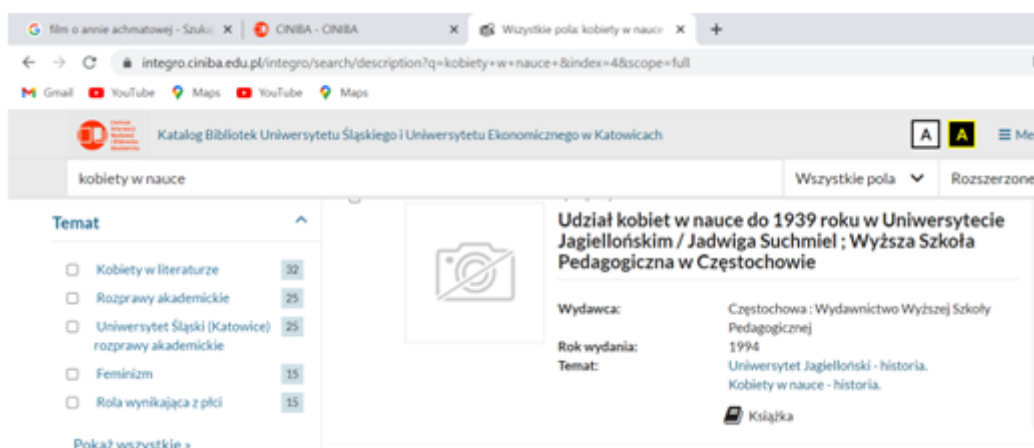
film o annie achmatowej - Szuka
CINIBA - CINIBA
Wszystkie pola: kobiety w nauce
integro.ciniba.edu.pl/integro/search/description?q=kobiety+w+nauce+&index=4&scope=full
Gmail YouTube Maps YouTube Maps

Katalog Bibliotek Uniwersytetu Śląskiego i Uniwersytetu Ekonomicznego w Katowicach
A A Me

kobiety w nauce
Wszystkie pola
Rozszerzone

Temat
Kobiety w literaturze 32
Rozprawy akademickie 25
Uniwersytet Śląski (Katowice) rozprawy akademickie 25
Feminizm 15
Rola wynikająca z płci 15
Pokaż wszystkie »

Udział kobiet w nauce do 1939 roku w Uniwersytecie Jagiellońskim / Jadwiga Suchmiel ; Wyższa Szkoła Pedagogiczna w Częstochowie

Wydawca: Częstochowa : Wydawnictwo Wyższej Szkoły Pedagogicznej
Rok wydania: 1994
Temat: Uniwersytet Jagielloński - historia. Kobiety w nauce - historia.
Książka